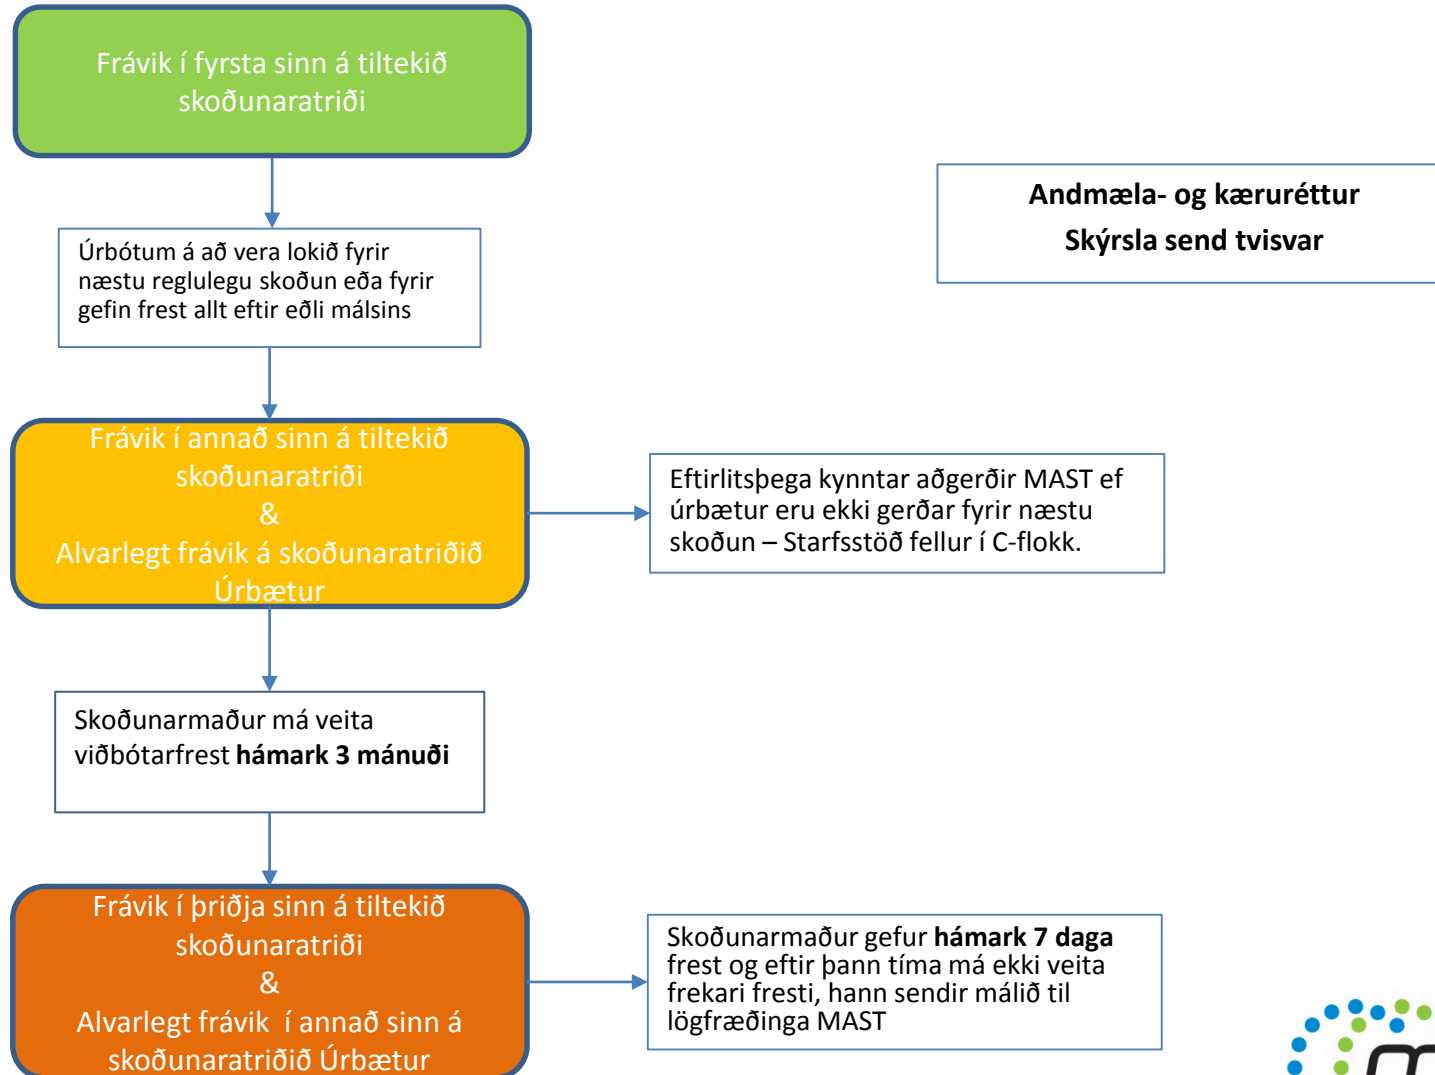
Frávik í fyrsta sinn á tiltekið skoðunaratriði

Úrbótum á að vera lokið fyrir næstu reglulegu skoðun eða fyrir gefin frest allt eftir eðli málsins

Frávik í annað sinn á tiltekið skoðunaratriði
&
Alvarlegt frávik á skoðunaratriðið Úrbætur

Skoðunarmaður má veita viðbótarfrest **hámark 3 mánuði**

Frávik í þriðja sinn á tiltekið skoðunaratriði
&
Alvarlegt frávik í annað sinn á skoðunaratriðið Úrbætur

**Andmæla- og kæruréttur**
**Skýrsla send tvisvar**

Eftirlitsþega kynntar aðgerðir MAST ef úrbætur eru ekki gerðar fyrir næstu skoðun – Starfsstöð fellur í C-flokk.

Skoðunarmaður gefur **hámark 7 daga** frest og eftir þann tíma má ekki veita frekari fresti, hann sendir málið til lögfræðinga MAST